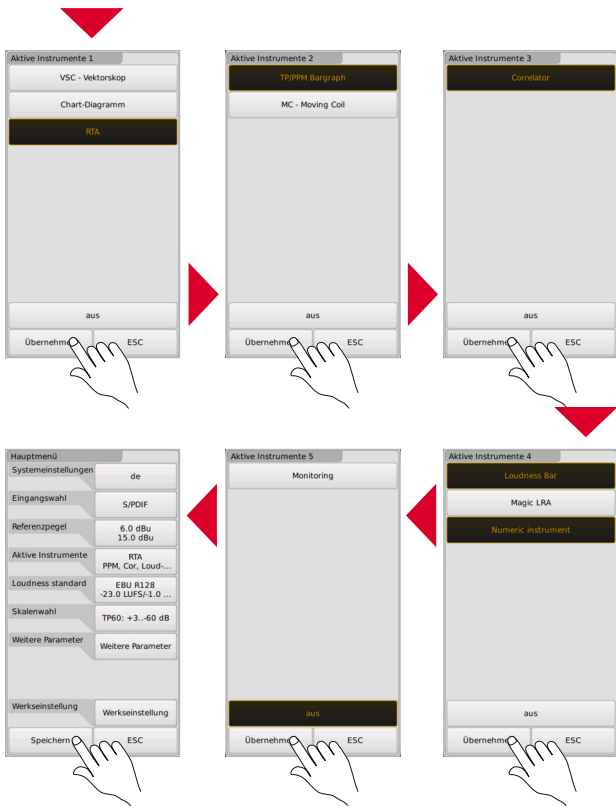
Aktive Instrumente 1

VSC - Vektorskop

Chart-Diagramm

RTA

aus

Übernehmen

ESC

Aktive Instrumente 2

TP/PPM Bargraph

MC - Moving Coil

aus

Übernehmen

ESC

Aktive Instrumente 3

Correlator

aus

Übernehmen

ESC

Aktive Instrumente 4

Loudness Bar

Magic LRA

Numeric instrument

aus

Übernehmen

ESC

Aktive Instrumente 5

Monitoring

aus

Übernehmen

ESC

Hauptmenü

| | |
|---|---|
| Systemeinstellungen | de |
| Eingangswahl | S/PDIF |
| Referenzpegel | 6.0 dBu 15.0 dBu |
| Aktive Instrumente | RTA PPM, Cor, Loud-... |
| Loudness standard | EBU R128 -23.0 LUFS/-1.0 ... |
| Skalenwahl | TP60: +3..-60 dB |
| Weitere Parameter | Weitere Parameter |
| Werkseinstellung | Werkseinstellung |

Speichern

ESC